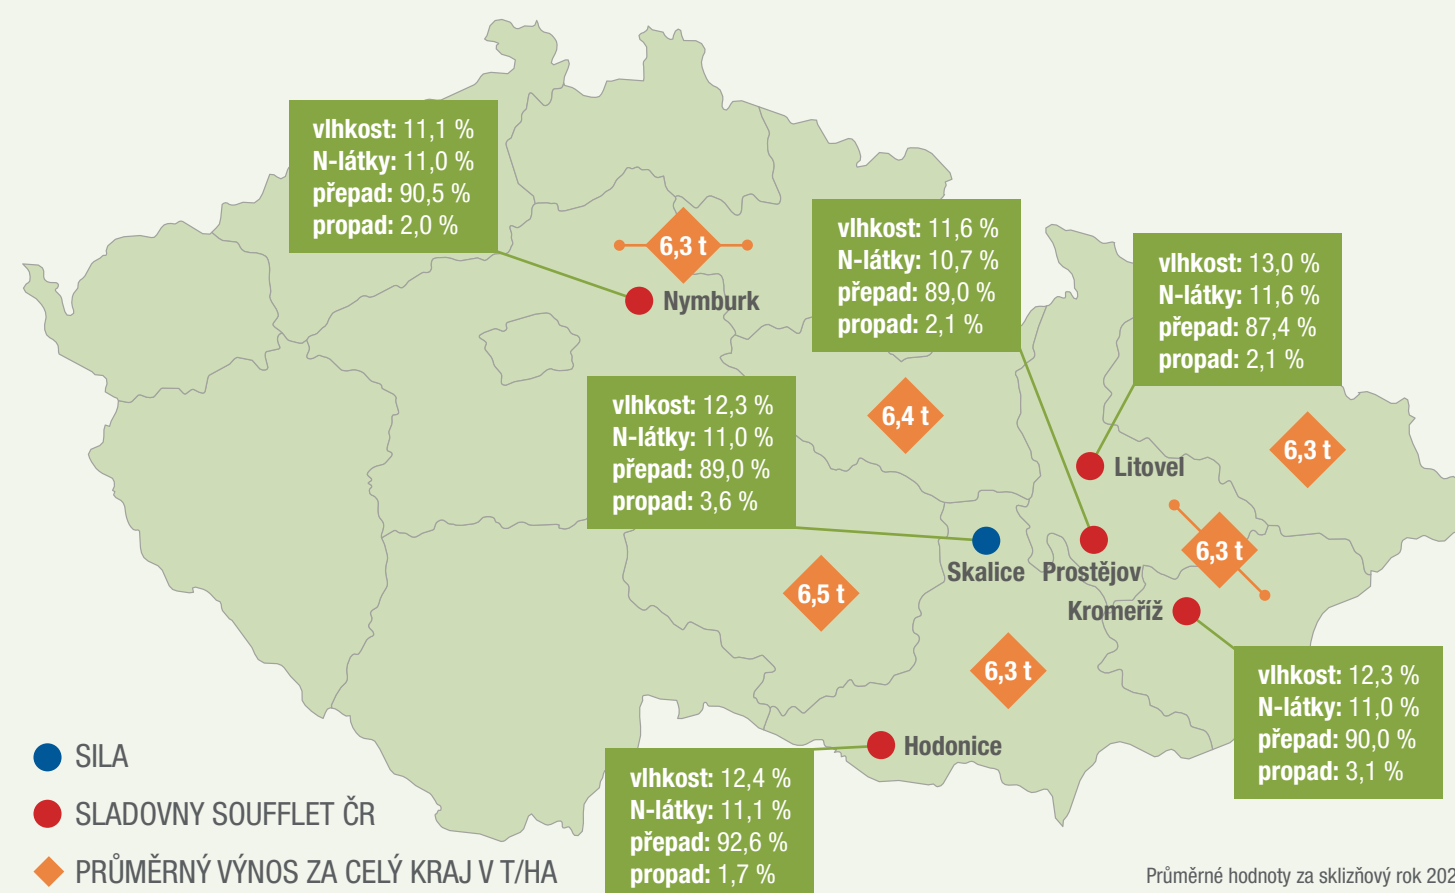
vlhkost: 11,1 %
N-látky: 11,0 %
přepad: 90,5 %
propad: 2,0 %

6,3 t

Nymburk

vlhkost: 11,6 %
N-látky: 10,7 %
přepad: 89,0 %
propad: 2,1 %

vlhkost: 13,0 %
N-látky: 11,6 %
přepad: 87,4 %
propad: 2,1 %

vlhkost: 12,3 %
N-látky: 11,0 %
přepad: 89,0 %
propad: 3,6 %

6,4 t

6,3 t

Litovel

Skalice

Prostějov

6,3 t

6,5 t

Kroměříž

6,3 t

vlhkost: 12,3 %
N-látky: 11,0 %
přepad: 90,0 %
propad: 3,1 %

Hodonice

SILA

SLADOVNY SOUFFLET ČR

PRŮMĚRNÝ VÝNOS ZA CELÝ KRAJ V T/HA

vlhkost: 12,4 %
N-látky: 11,1 %
přepad: 92,6 %
propad: 1,7 %

Průměrné hodnoty za sklizňový rok 202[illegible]